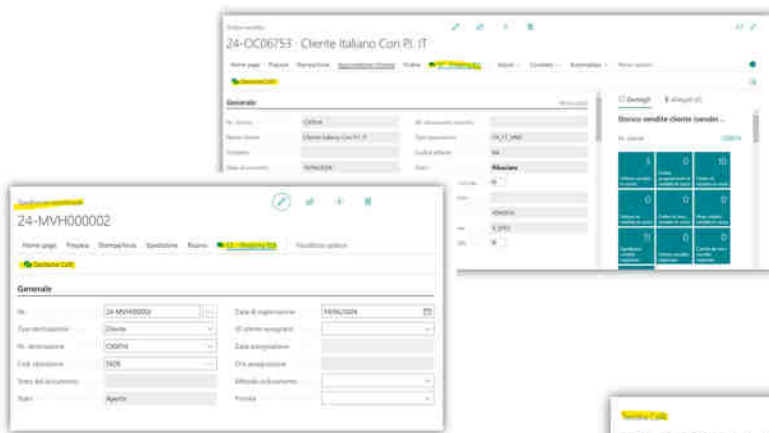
Ordine vendita
24-OC06753 · Cliente Italiano Con P.I. IT
Home page Prepara Stampa/Invia Approvazione richiesta Ordine EF - Shipping Kit Azioni Correlato Automatizza Meno opzioni
Gestione Colli
Generale
Mostra altro
Nr. cliente C00014
Nome cliente Cliente Italiano Con P.I. IT
Contatto
Data documento 19/06/2024
Rif. documento esterno
Tipo operazione CN_IT_NAZ
Codice allerta
Stato Rilasciato
Dettagli Allegati (0)
Storico vendite cliente (vendit...
Nr. cliente C00014
5
0
10
0
0
0
0
0
0
Spedizione warehouse
24-MVH000002
Home page Prepara Stampa/Invia Spedizione Rilascio EF - Shipping Kit Visualizza spedizioni
Gestione Colli
Generale
Nr. 24-MVH000002
Tipo destinazione Cliente
Nr. destinazione C00014
Cod. ubicazione SEDE
Stato del documento
Stato Aperto
Data di registrazione 19/06/2024
ID utente assegnato
Data assegnazione
Ora assegnazione
Metodo ordinamento
Priorità
Spedizioni Colli